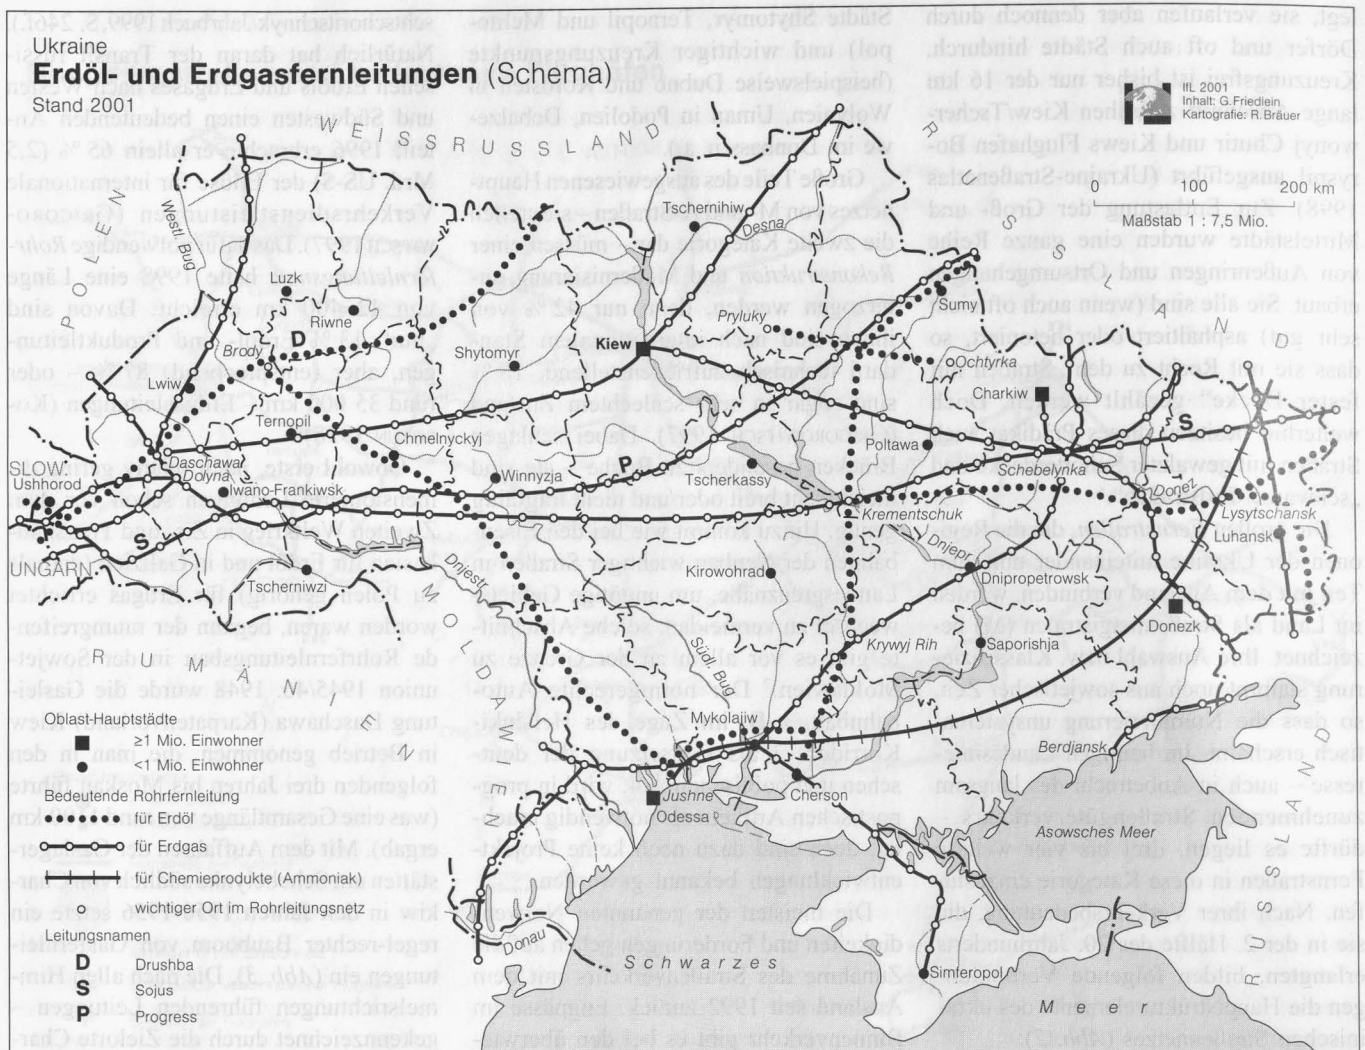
Ukraine
Erdöl- und Erdgasfernleitungen (Schema)
Stand 2001

IfL 2001
Inhalt: G. Friedlein
Kartografie: R. Bräuer

0 100 200 km
Maßstab 1 : 7,5 Mio.

WEISSRUSSLAND
POLEN
RUSSLAND
SLOW.
UNGARN
RUMÄNIEN
MOLDAWIEN
Schwarzes Meer
Asowsches Meer

Westl. Bug
Luzk
Riwne
Brody
D
Lwiw
Ternopil
Chmelnyckyj
Shytomyr
Tschernihiw
Desna
Pryluky
Kiew
Sumy
Ochtyrka
Charkiw
S
Poltawa
Schebelynka
Donez
Lysytschansk
Luhansk
Daschawa
Dolyna
Ushhorod
Iwano-Frankiwsk
Winnyzja
Tscherkassy
Krementschuk
Dnjepr
Dnipropetrowsk
Donezk
S
P
Tscherniwzi
Dnjestr
Kirowohrad
Krywyj Rih
Saporishja
Südl. Bug
Mykolajiw
Berdjansk
Jushne
Odessa
Cherson
Donau
Simferopol

Oblast-Hauptstädte
≥1 Mio. Einwohner
<1 Mio. Einwohner
Bedeutende Rohrfernleitung
für Erdöl
für Erdgas
für Chemieprodukte (Ammoniak)
wichtiger Ort im Rohrleitungsnetz
Leitungsnamen
D Drushba
S Sojus
P Progress